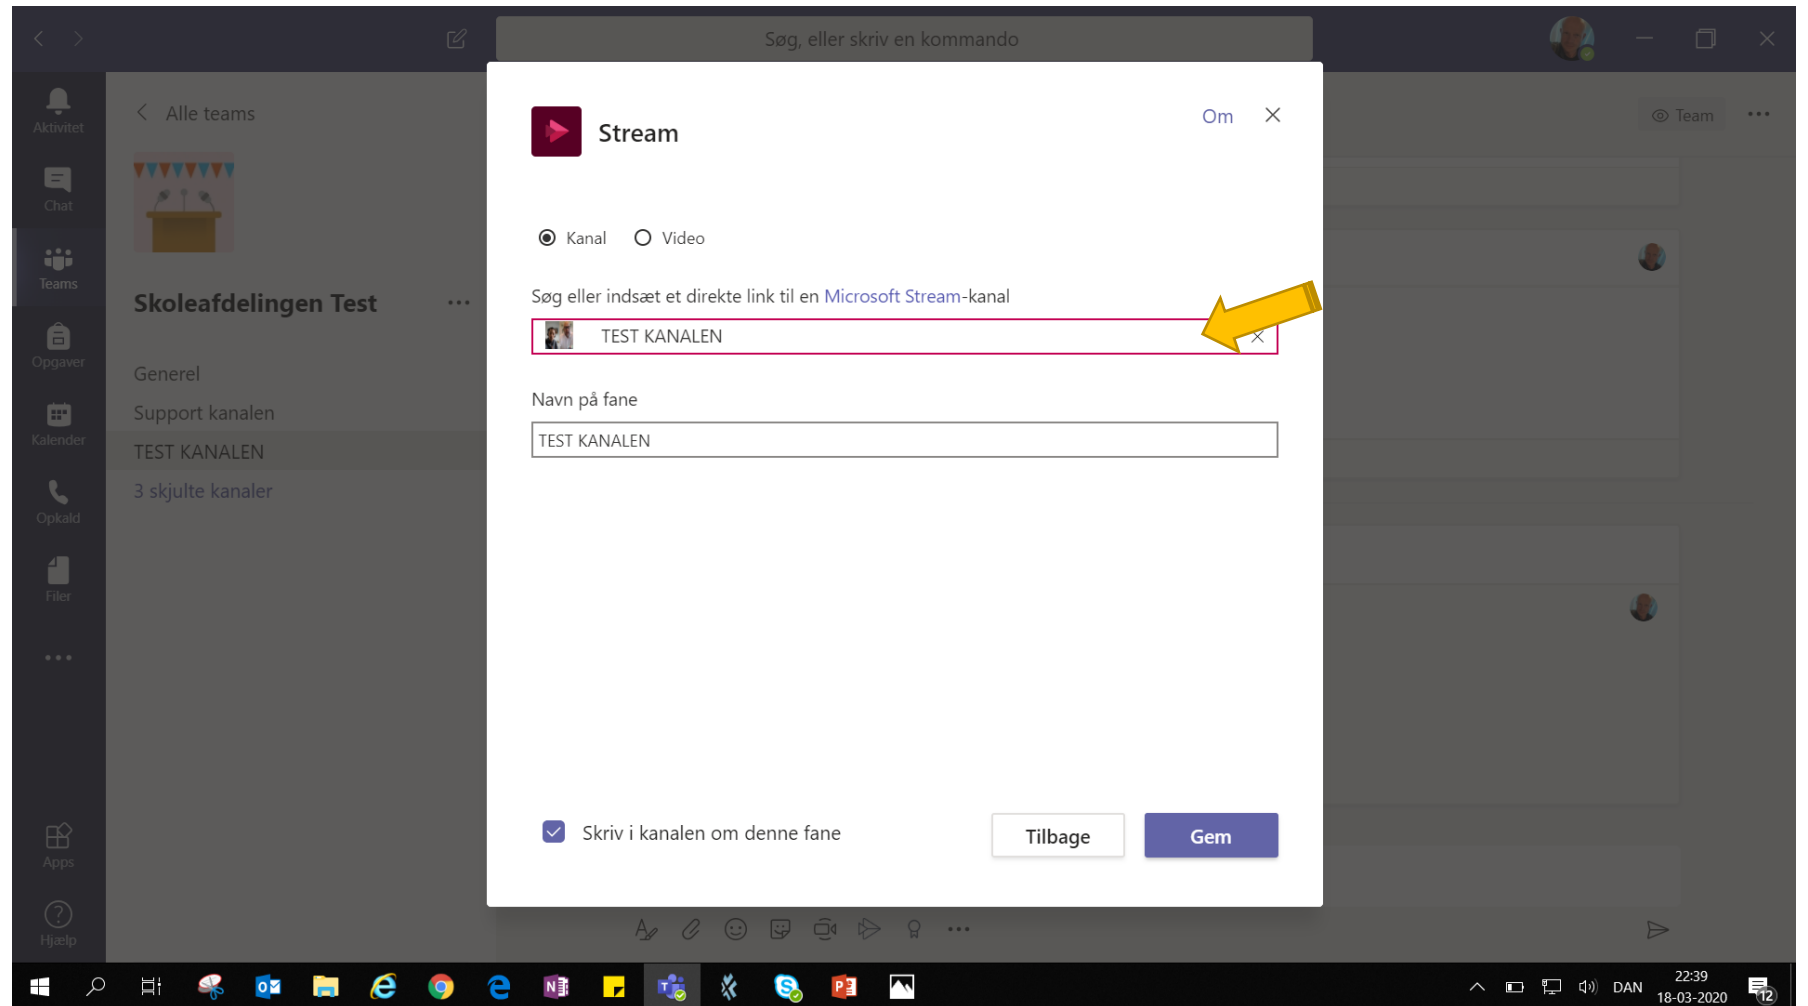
Søg, eller skriv en kommando

Aktivitet
Chat
Teams
Opgaver
Kalender
Opkald
Filer
...
Apps
Hjælp

Alle teams

Skoleafdelingen Test ...

Generel
Support kanalen
TEST KANALEN
3 skjulte kanaler

Team ...

Stream

Om

Kanal
Video

Søg eller indsæt et direkte link til en Microsoft Stream-kanal

TEST KANALEN

Navn på fane

TEST KANALEN

Skriv i kanalen om denne fane

Tilbage
Gem

DAN
22:39
18-03-2020
12